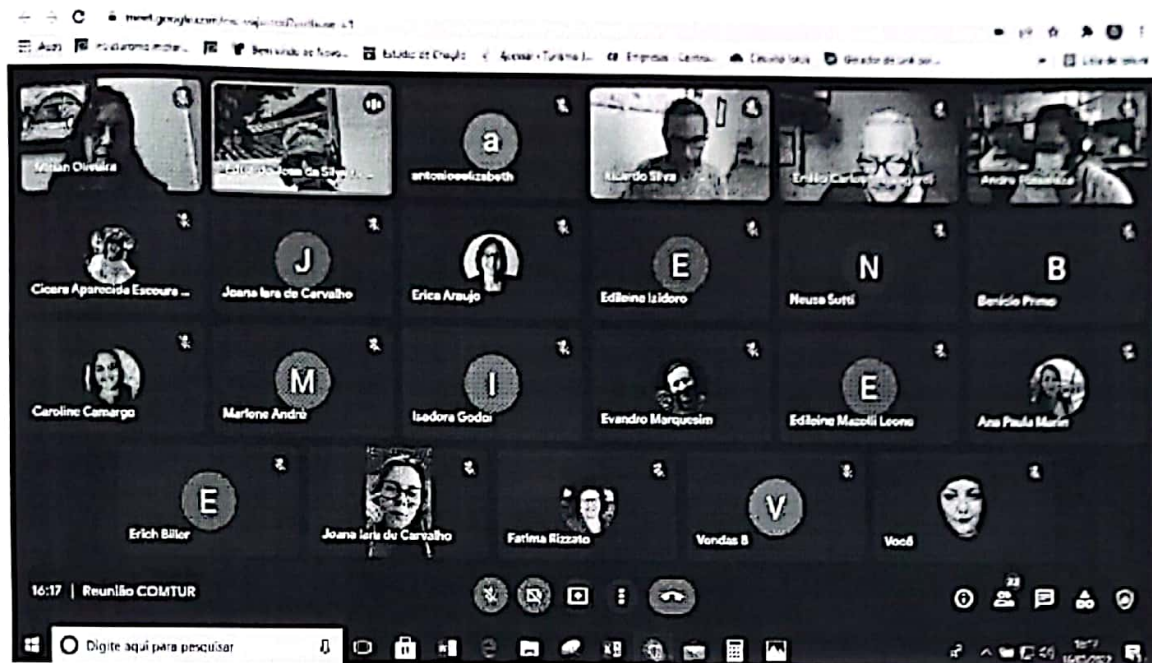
meet.google.com/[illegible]

Apps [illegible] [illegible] Bem-vindo ao Novo... Estúdio de Criação Aprovar - Turismo... Empresas - Centro... Cálculo Total Gerador de um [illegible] Lista de leitura

Mirian Oliveira
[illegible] da Silva
a
antonioeelizabeth
Ricardo Silva
Emílio Carlos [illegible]
Andre Fonseca
Cicera Aparecida Escoura ...
J
Joana Iara de Carvalho
Erica Araujo
E
Edileine Izidoro
N
Neusa Sutti
B
Benício Primo
Caroline Camargo
M
Marlene André
I
Isadora Godoi
Evandro Marquesim
E
Edileine Mazoli Leone
Ana Paula Marin
E
Erich Biller
Joana Iara de Carvalho
Fatima Rizzato
V
Vendas B
Você

16:17 | Reunião COMTUR

23

Digite aqui para pesquisar

16:17
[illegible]